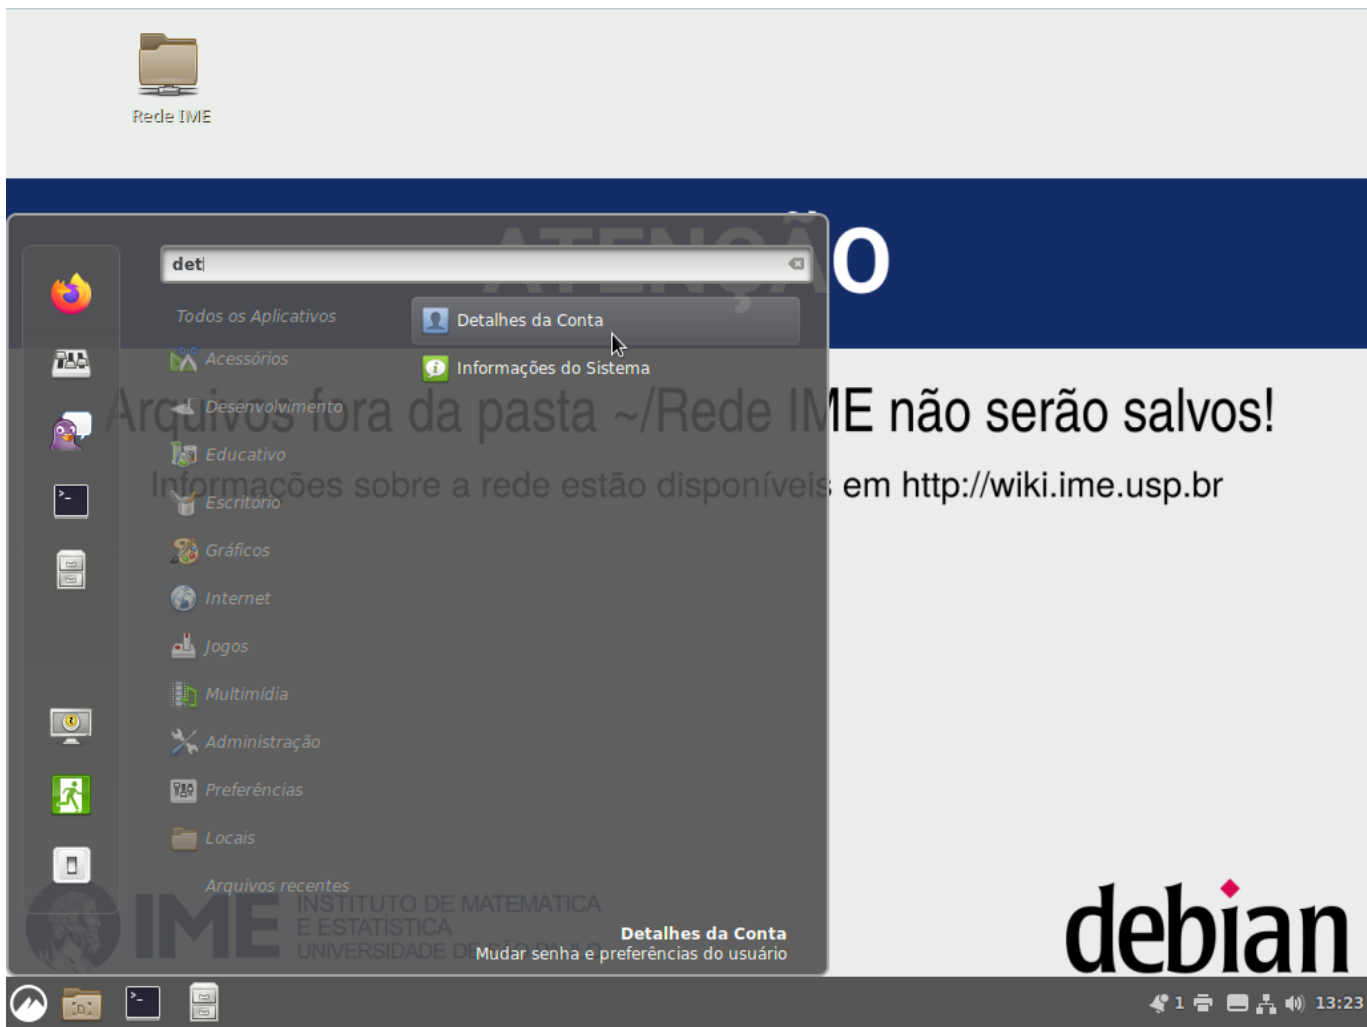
Rede IME

ATENÇÃO

det

Todos os Aplicativos
Acessórios
Desenvolvimento
Educativo
Escritório
Gráficos
Internet
Jogos
Multimídia
Administração
Preferências
Locais
Arquivos recentes

Detalhes da Conta
Informações do Sistema

Arquivos fora da pasta ~/Rede IME não serão salvos!
Informações sobre a rede estão disponíveis em http://wiki.ime.usp.br

IME INSTITUTO DE MATEMÁTICA E ESTATÍSTICA UNIVERSIDADE DE SÃO PAULO

Detalhes da Conta
Mudar senha e preferências do usuário

debian

1 13:23